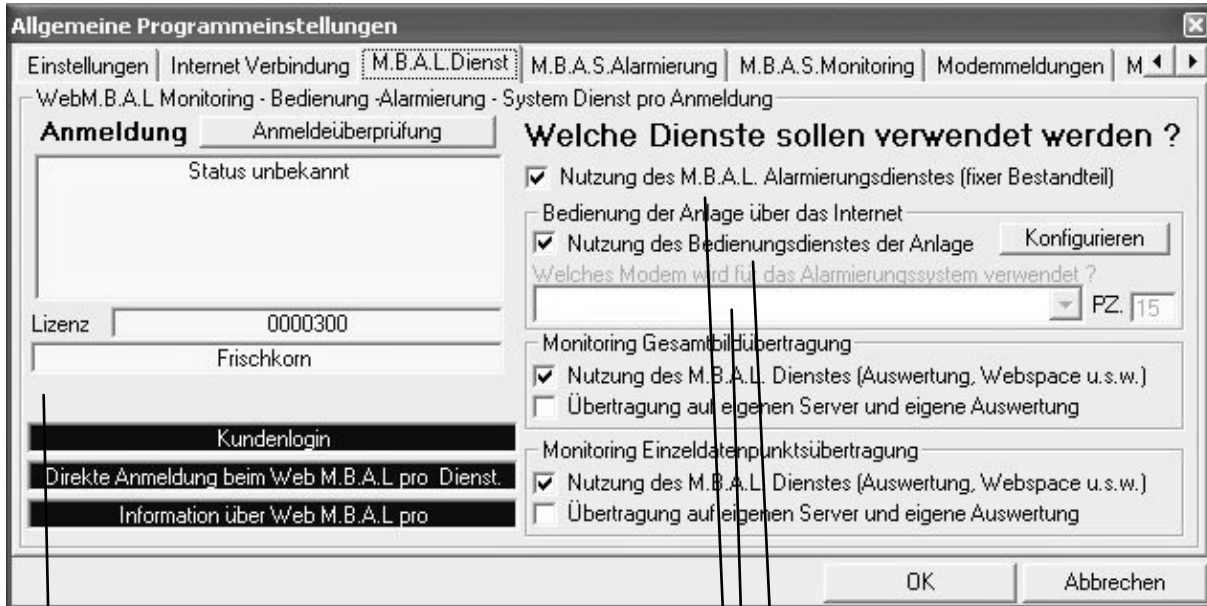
Allgemeine Programmeinstellungen

Einstellungen | Internet Verbindung | M.B.A.L.Dienst | M.B.A.S.Alarmierung | M.B.A.S.Monitoring | Modemmeldungen | M

WebM.B.A.L Monitoring - Bedienung -Alarmierung - System Dienst pro Anmeldung

Anmeldung Anmeldeüberprüfung

Status unbekannt

Lizenz 0000300

Frischkorn

Kundenlogin

Direkte Anmeldung beim Web M.B.A.L pro Dienst.

Information über Web M.B.A.L pro

Welche Dienste sollen verwendet werden ?

Nutzung des M.B.A.L. Alarmierungsdienstes (fixer Bestandteil)

Bedienung der Anlage über das Internet

Nutzung des Bedienungsdienstes der Anlage Konfigurieren

Welches Modem wird für das Alarmierungssystem verwendet ?

PZ. 15

Monitoring Gesamtbildübertragung

Nutzung des M.B.A.L. Dienstes (Auswertung, Webspace u.s.w.)

Übertragung auf eigenen Server und eigene Auswertung

Monitoring Einzeldatenpunktsübertragung

Nutzung des M.B.A.L. Dienstes (Auswertung, Webspace u.s.w.)

Übertragung auf eigenen Server und eigene Auswertung

OK Abbrechen